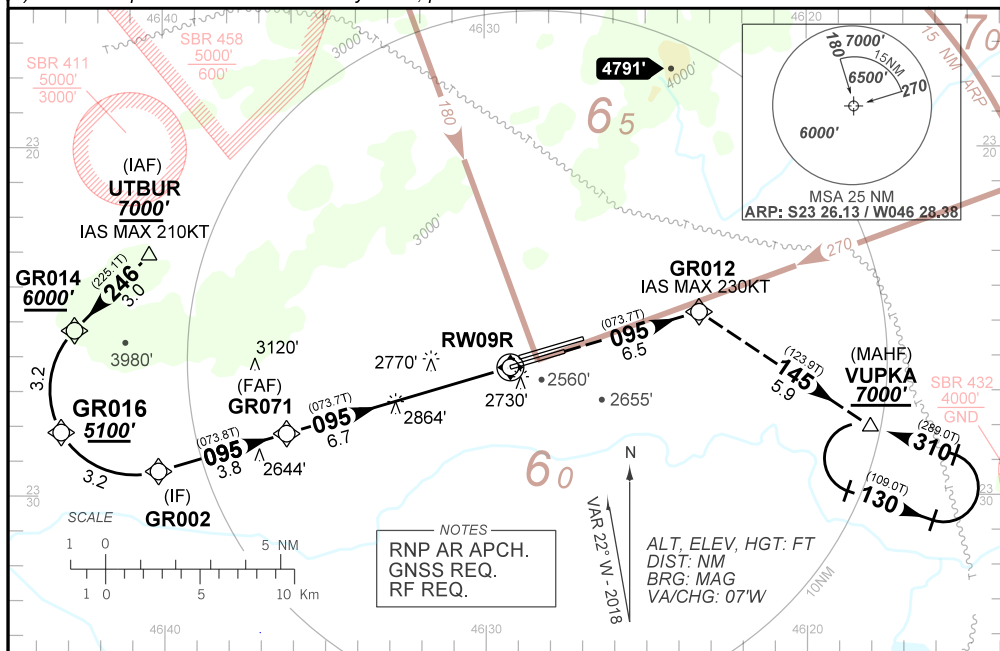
46|40
SBR 411
5000'
3000'
SBR 458
5000'
600'
3000'
46|30
180
4791'
4000'
6 5
7000'
180
15NM
6500'
270
6000'
MSA 25 NM
ARP: S23 26.13 / W046 28.38
15 NM ARP
7 0
23
20
(IAF)
UTBUR
7000'
IAS MAX 210KT
3000'
270
GR014
6000'
(225.1T)
246
3.0
3980'
3120'
GR012
IAS MAX 230KT
RW09R
(073.7T)
095
6.5
3.2
(FAF)
GR071
2770'
(073.7T)
095
6.7
2864'
2730'
2560'
2655'
(123.9T)
145
5.9
(MAHF)
VUPKA
7000'
SBR 432
4000'
GND
GR016
5100'
(073.8T)
095
3.8
2644'
6 0
(289.0T)
310
3.2
(IF)
GR002
N
(109.0T)
130
23
20
SCALE
1 0 5 NM
1 0 5 10 Km
NOTES
RNP AR APCH.
GNSS REQ.
RF REQ.
VAR 22° W - 2018
ALT, ELEV, HGT: FT
DIST: NM
BRG: MAG
VA/CHG: 07'W
10NM
46|40
46|30
46|20